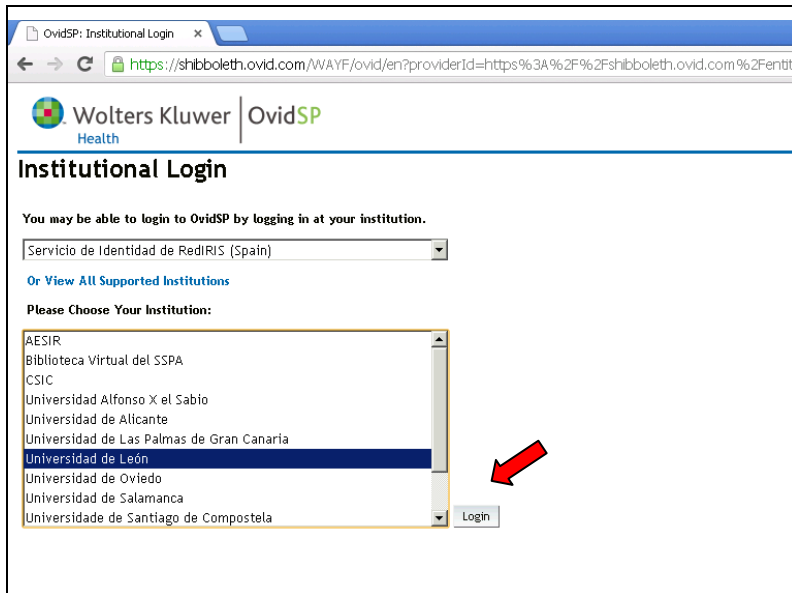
OvidSP: Institutional Login ×

https://shibboleth.ovid.com/WAYF/ovid/en?providerId=https%3A%2F%2Fshibboleth.ovid.com%2Fentit

Wolters Kluwer Health | OvidSP

Institutional Login

You may be able to login to OvidSP by logging in at your institution.

Servicio de Identidad de RedIRIS (Spain)

Or View All Supported Institutions

Please Choose Your Institution:

AESIR
Biblioteca Virtual del SSPA
CSIC
Universidad Alfonso X el Sabio
Universidad de Alicante
Universidad de Las Palmas de Gran Canaria
Universidad de León
Universidad de Oviedo
Universidad de Salamanca
Universidade de Santiago de Compostela

Login